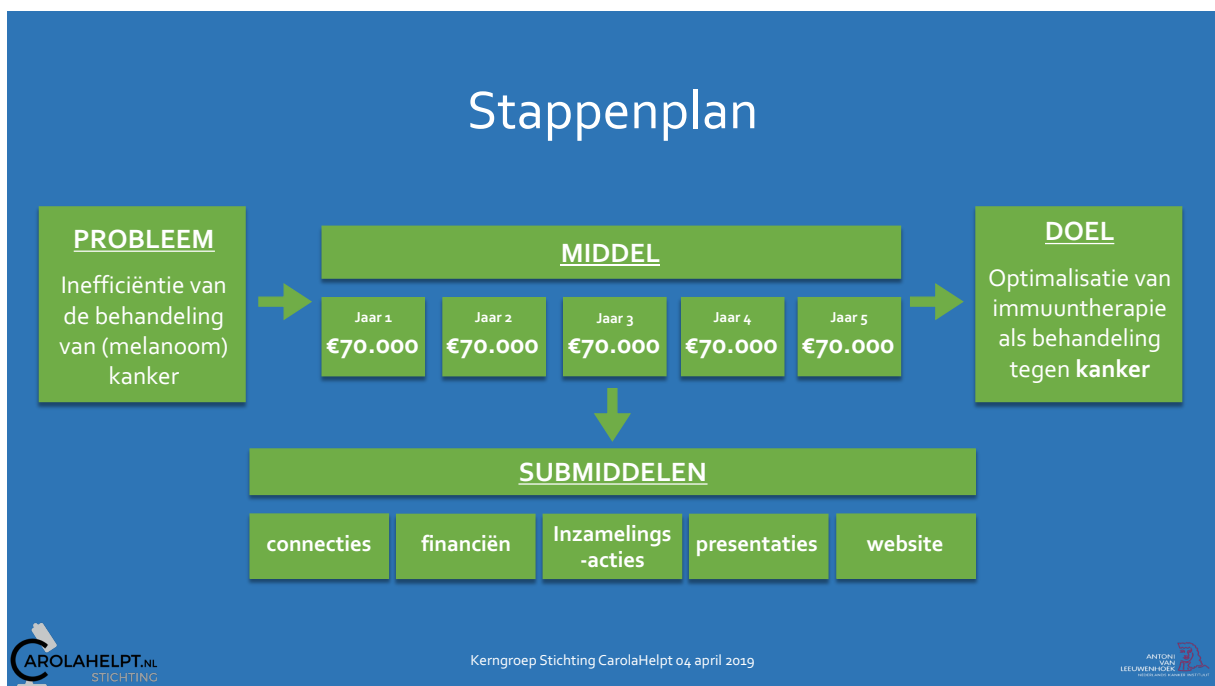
Stappenplan

PROBLEEM

Inefficiëntie van de behandeling van (melanoom) kanker

MIDDEL

Jaar 1
€70.000

Jaar 2
€70.000

Jaar 3
€70.000

Jaar 4
€70.000

Jaar 5
€70.000

DOEL

Optimalisatie van immuuntherapie als behandeling tegen **kanker**

SUBMIDDELEN

connecties

financiën

Inzamelings -acties

presentaties

website

CAROLAHELPT.NL
STICHTING

Kerngroep Stichting CarolaHelpt 04 april 2019

ANTONI VAN LEEUWENHOEK
NEDERLANDS KANKER INSTITUUT